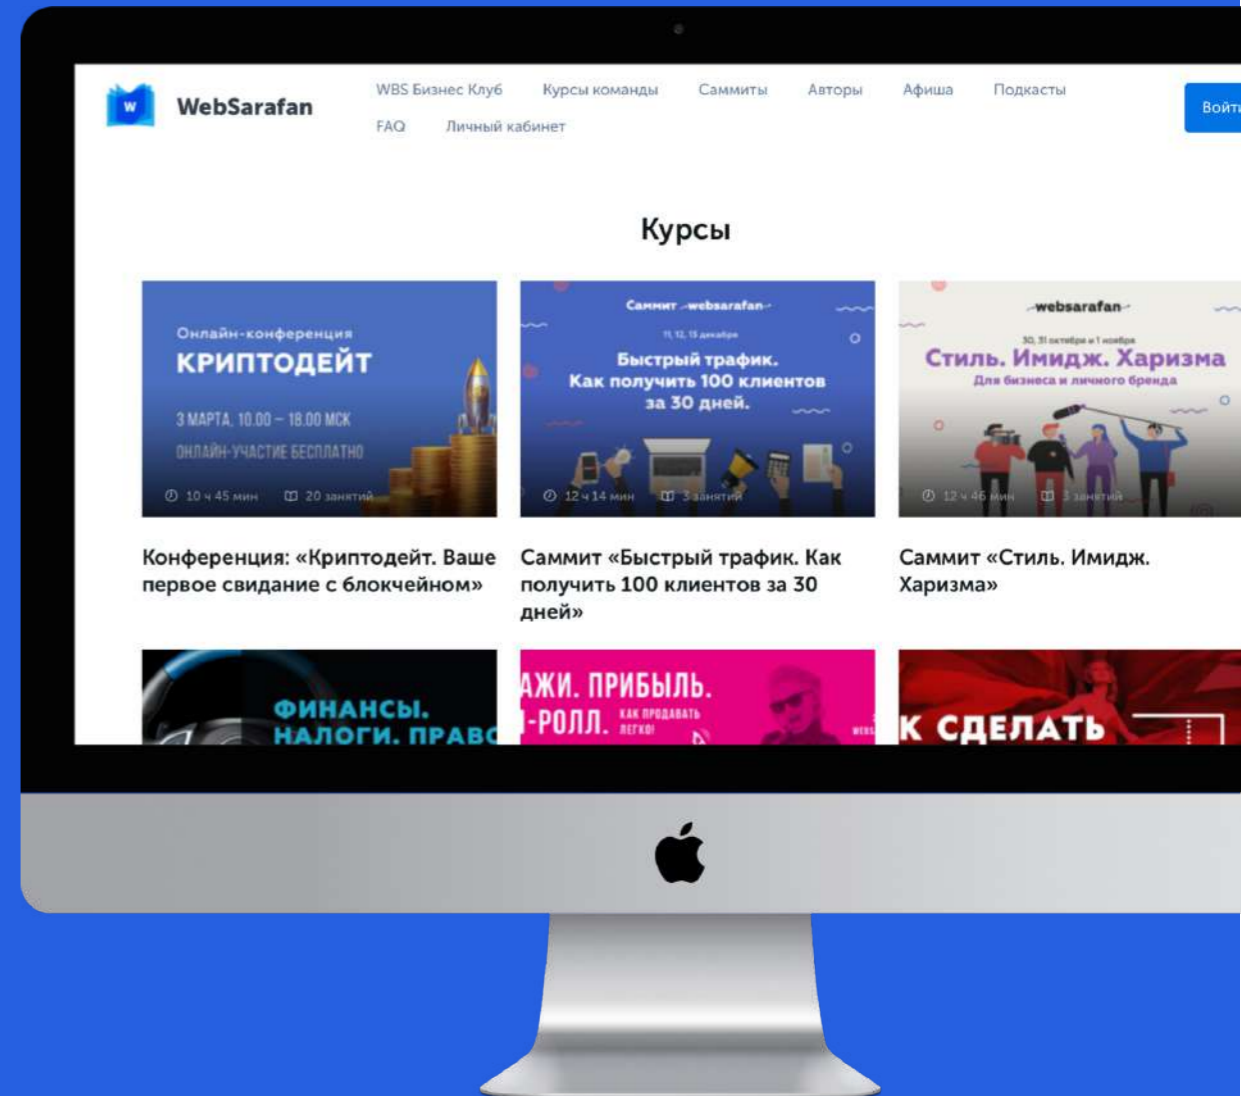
W WebSarafan

WBS Бизнес Клуб Курсы команды Саммиты Авторы Афиша Подкасты
FAQ Личный кабинет

Войт

Курсы

Онлайн-конференция
КРИПТОДЕЙТ
3 МАРТА, 10.00 – 18.00 МСК
ОНЛАЙН-УЧАСТИЕ БЕСПЛАТНО
10 ч 45 мин 20 занятий

Конференция: «Криптодейт. Ваше первое свидание с блокчейном»

Саммит websarafan
11, 12, 13 декабря
Быстрый трафик.
Как получить 100 клиентов за 30 дней.
12 ч 14 мин 3 занятий

Саммит «Быстрый трафик. Как получить 100 клиентов за 30 дней»

websarafan
30, 31 октября и 1 ноября
Стиль. Имидж. Харизма
Для бизнеса и личного бренда
12 ч 46 мин 3 занятий

Саммит «Стиль. Имидж. Харизма»

ФИНАНСЫ.
НАЛОГИ. ПРАВО

АЖИ. ПРИБЫЛЬ.
-РОЛЛ. КАК ПРОДАВАТЬ ЛЕГКО!

К СДЕЛАТЬ